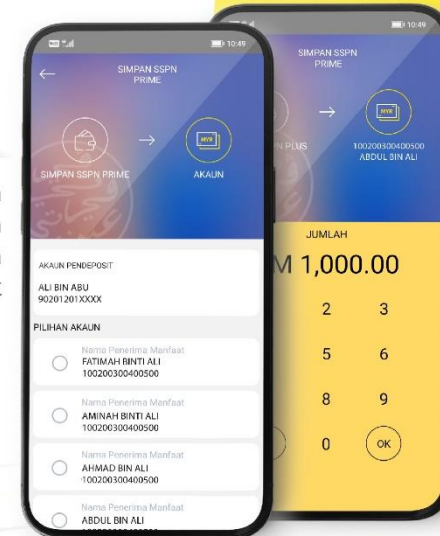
10:49

SIMPAN SSPN PRIME

SIMPAN SSPN PRIME

MYR

AKAUN

AKAUN PENDEPOSIT

ALI BIN ABU
90201201XXXX

PILIHAN AKAUN

Nama Penerima Manfaat
FATIMAH BINTI ALI
100200300400500

Nama Penerima Manfaat
AMINAH BINTI ALI
100200300400500

Nama Penerima Manfaat
AHMAD BIN ALI
100200300400500

Nama Penerima Manfaat
ABDUL BIN ALI

10:49

SIMPAN SSPN PRIME

N PLUS

MYR

100200300400500
ABDUL BIN ALI

JUMLAH

M 1,000.00

2
3
5
6
8
9
0
OK